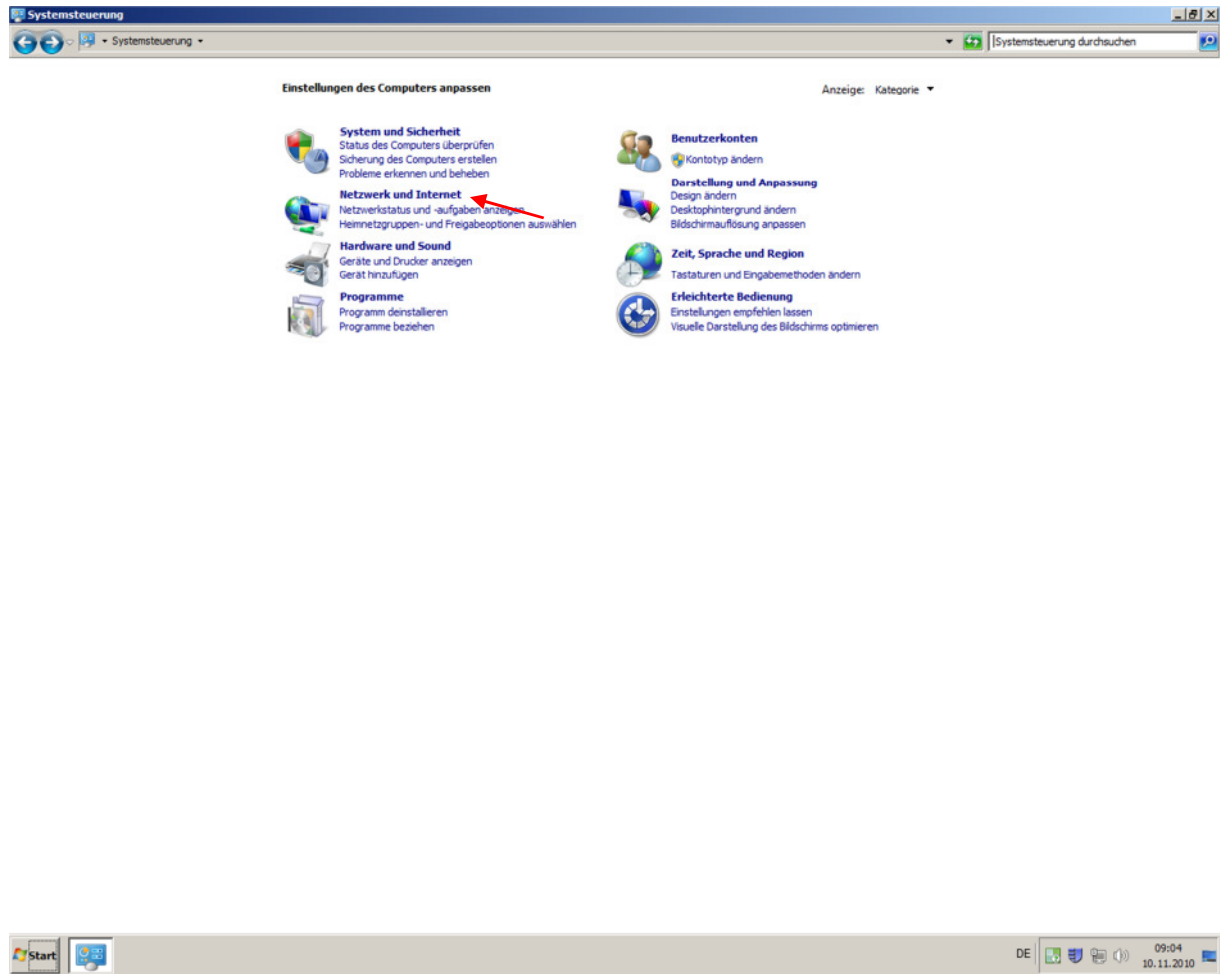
Systemsteuerung

Systemsteuerung

Systemsteuerung durchsuchen

Einstellungen des Computers anpassen

Anzeige: Kategorie

System und Sicherheit
Status des Computers überprüfen
Sicherung des Computers erstellen
Probleme erkennen und beheben

Netzwerk und Internet
Netzwerkstatus und -aufgaben anzeigen
Heimnetzgruppen- und Freigabeoptionen auswählen

Hardware und Sound
Geräte und Drucker anzeigen
Gerät hinzufügen

Programme
Programm deinstallieren
Programme beziehen

Benutzerkonten
Kontotyp ändern

Darstellung und Anpassung
Design ändern
Desktophintergrund ändern
Bildschirmauflösung anpassen

Zeit, Sprache und Region
Tastaturen und Eingabemethoden ändern

Erleichterte Bedienung
Einstellungen empfehlen lassen
Visuelle Darstellung des Bildschirms optimieren

Start

DE

09:04
10.11.2010